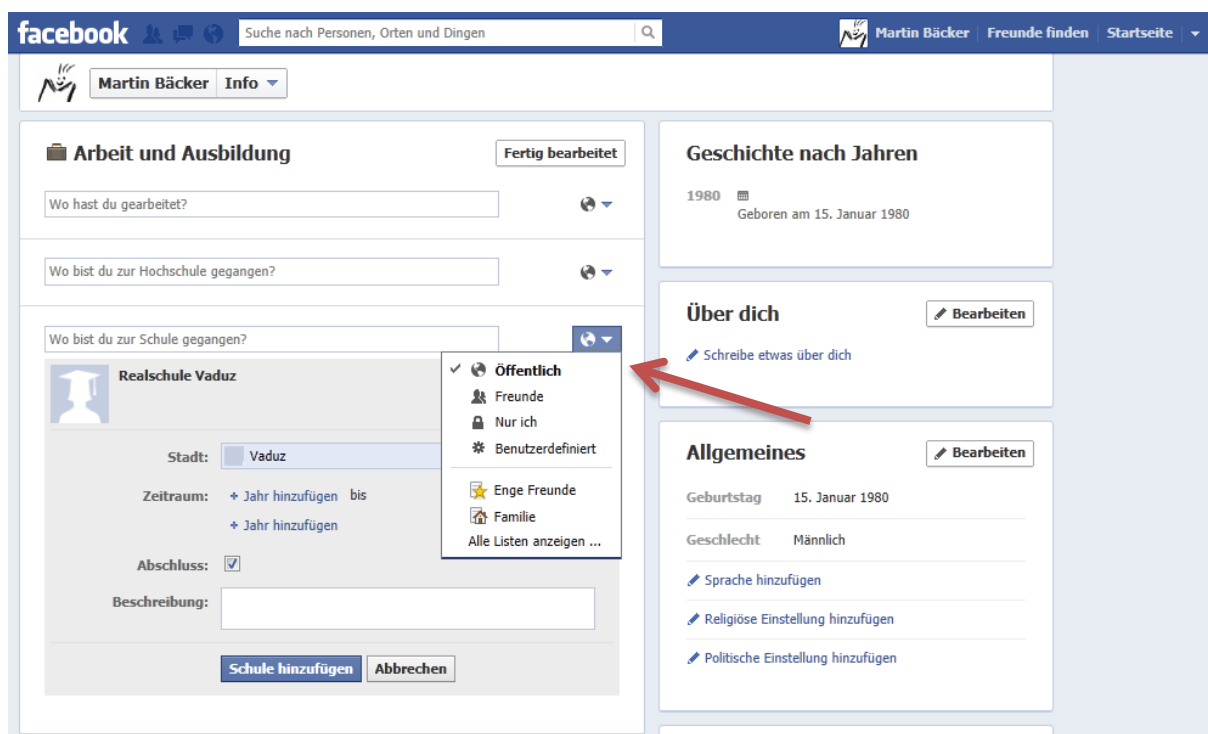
facebook
Suche nach Personen, Orten und Dingen
Martin Bäcker | Freunde finden | Startseite

Martin Bäcker | Info

Arbeit und Ausbildung
Fertig bearbeitet

Wo hast du gearbeitet?

Wo bist du zur Hochschule gegangen?

Wo bist du zur Schule gegangen?

Realschule Vaduz

Stadt: Vaduz

Zeitraum: + Jahr hinzufügen bis
+ Jahr hinzufügen

Abschluss: ☑

Beschreibung:

Schule hinzufügen | Abbrechen

✓ Öffentlich
Freunde
Nur ich
Benutzerdefiniert
Enge Freunde
Familie
Alle Listen anzeigen ...

Geschichte nach Jahren

1980
Geboren am 15. Januar 1980

Über dich
Bearbeiten
Schreibe etwas über dich

Allgemeines
Bearbeiten
Geburtstag 15. Januar 1980
Geschlecht Männlich
Sprache hinzufügen
Religiöse Einstellung hinzufügen
Politische Einstellung hinzufügen